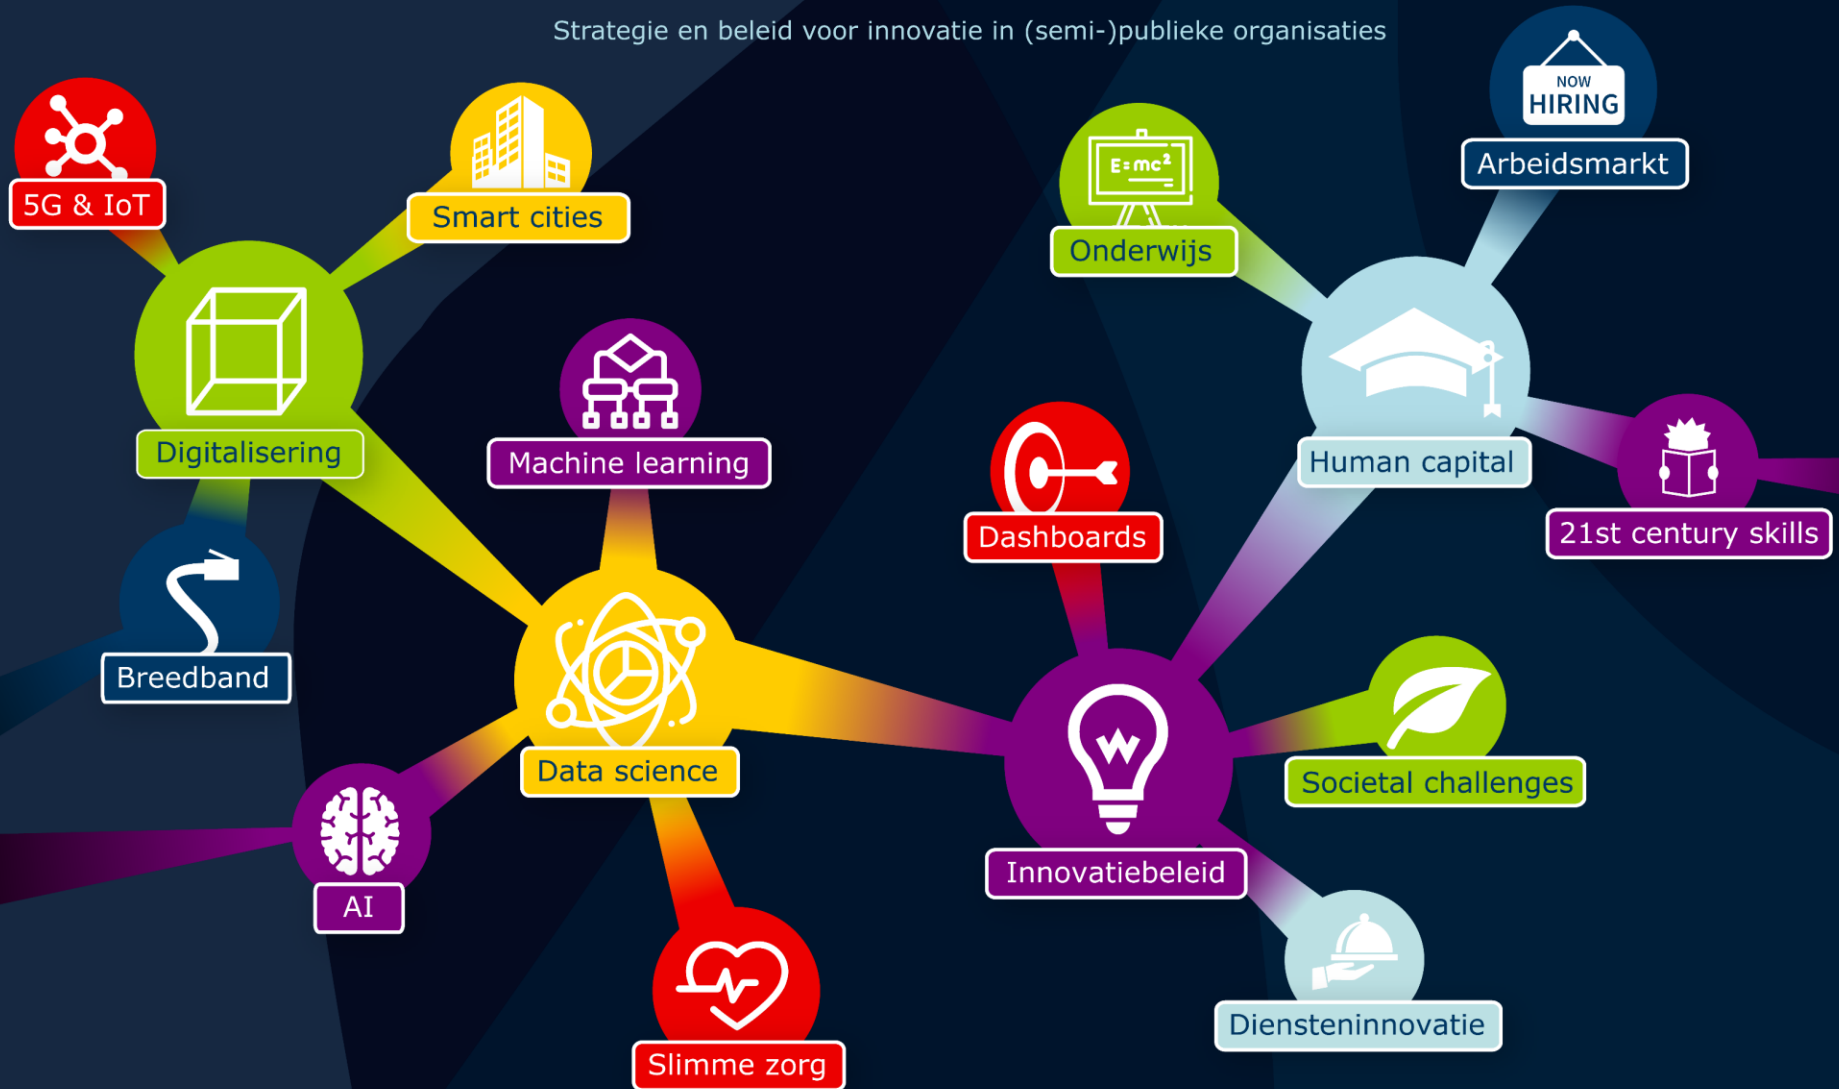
Strategie en beleid voor innovatie in (semi-)publieke organisaties

5G & IoT

Smart cities

Onderwijs

NOW HIRING

Arbeidsmarkt

Digitalisering

Machine learning

Human capital

Dashboards

21st century skills

Breedband

Data science

Societal challenges

Innovatiebeleid

AI

Diensteninnovatie

Slimme zorg

$E=mc^2$